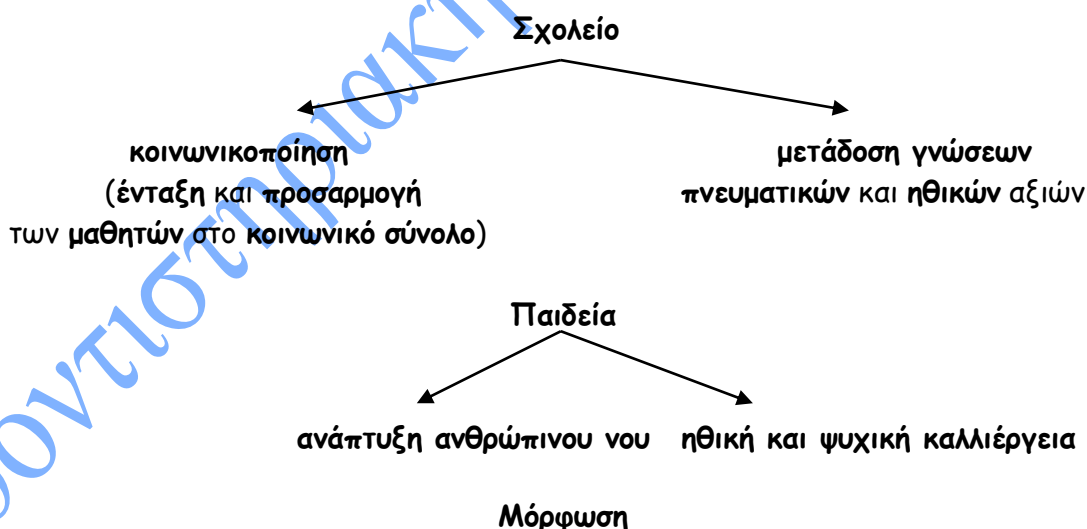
Σχολείο

κοινωνικοποίηση (ένταξη και προσαρμογή των μαθητών στο κοινωνικό σύνολο)

μετάδοση γνώσεων πνευματικών και ηθικών αξιών

Παιδεία

ανάπτυξη ανθρώπινου νου

ηθική και ψυχική καλλιέργεια

Μόρφωση